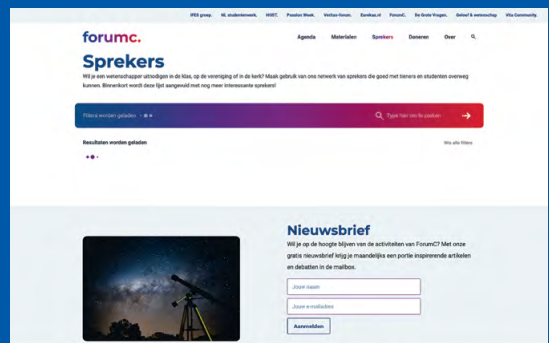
IFES groep. NL studentenwerk. HNIST. Passion Week. Veritas forum. Eurekaa.nl ForumC. De Grote Vragen. Geloof & wetenschap Vita Community.

forumc.

Agenda Materialen Sprekers Doneren Over

Sprekers

Wil je een wetenschapper uitnodigen in de klas, op de vereniging of in de kerk? Maak gebruik van ons netwerk van sprekers die goed met tieners en studenten overweg kunnen. Binnenkort wordt deze lijst aangevuld met nog meer interessante sprekers!

Filters worden geladen

Typ hier om te zoeken

Resultaten worden geladen

Wis alle filters

Nieuwsbrief

Wil je op de hoogte blijven van de activiteiten van ForumC? Met onze gratis nieuwsbrief krijg je maandelijks een portie inspirerende artikelen en debatten in de mailbox.

Jouw naam

Jouw e-mailadres

Aanmelden